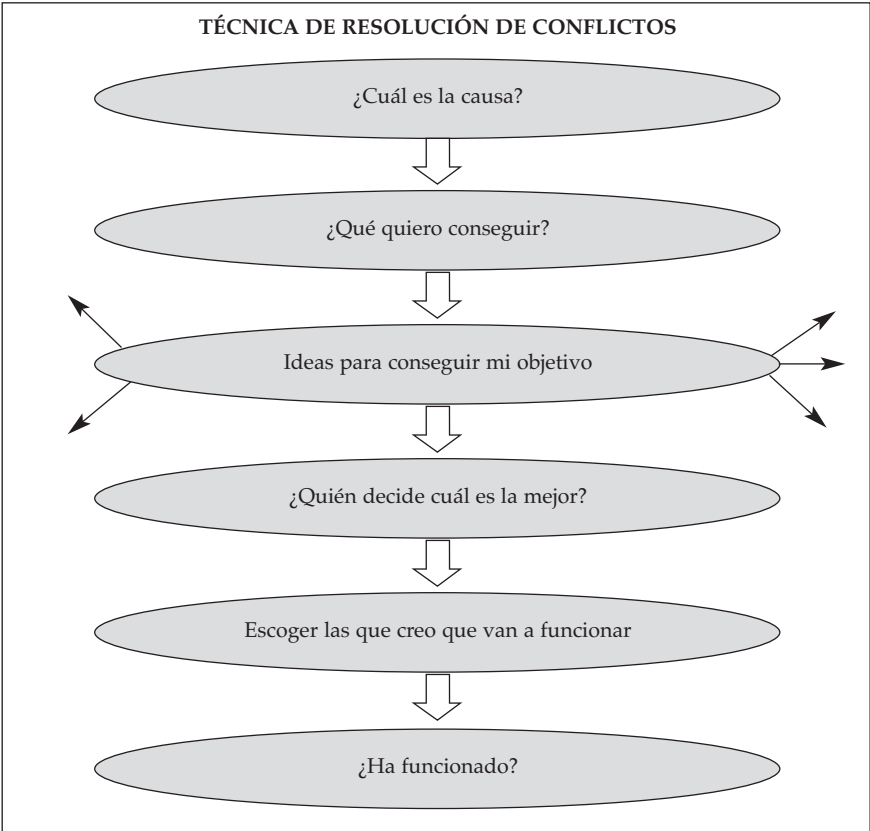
TÉCNICA DE RESOLUCIÓN DE CONFLICTOS

¿Cuál es la causa?

¿Qué quiero conseguir?

Ideas para conseguir mi objetivo

¿Quién decide cuál es la mejor?

Escoger las que creo que van a funcionar

¿Ha funcionado?